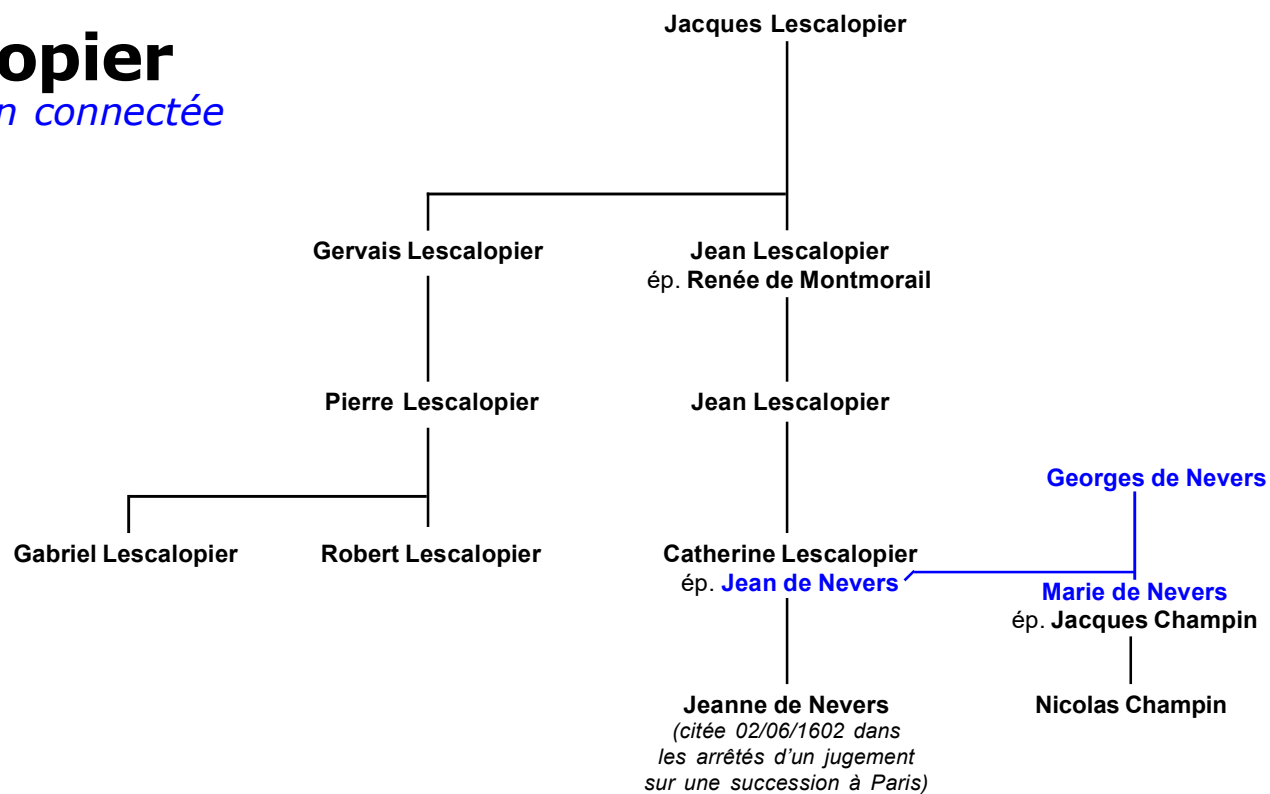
opier
n connectée

Jacques Lescalopier

Gervais Lescalopier

Jean Lescalopier
ép. Renée de Montmorail

Pierre Lescalopier

Jean Lescalopier

Georges de Nevers

Gabriel Lescalopier

Robert Lescalopier

Catherine Lescalopier
ép. Jean de Nevers

Marie de Nevers
ép. Jacques Champin

Jeanne de Nevers
(citée 02/06/1602 dans les arrêtés d'un jugement sur une succession à Paris)

Nicolas Champin